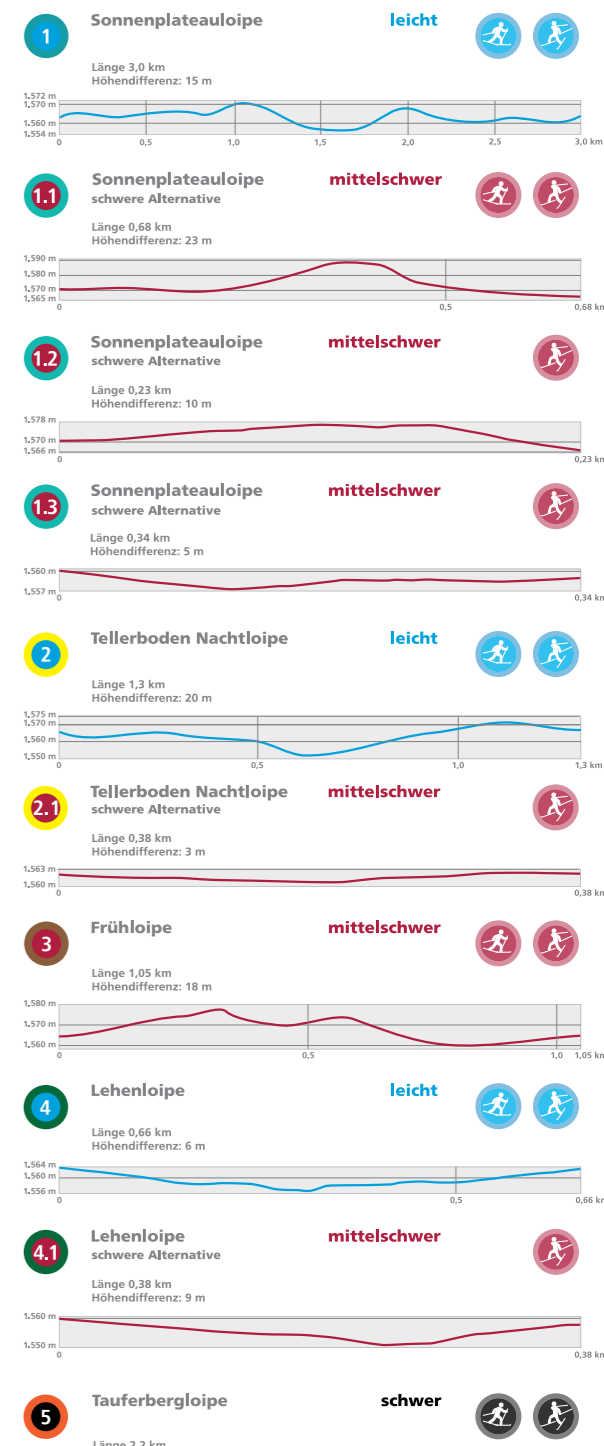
1

Sonnenplateauloipe

leicht

Länge 3,0 km
Höhendifferenz: 15 m

1.572 m
1.570 m
1.560 m
1.554 m

0 0,5 1,0 1,5 2,0 2,5 3,0 km

1.1

Sonnenplateauloipe
schwere Alternative

mittelschwer

Länge 0,68 km
Höhendifferenz: 23 m

1.590 m
1.580 m
1.570 m
1.565 m

0 0,5 0,68 km

1.2

Sonnenplateauloipe
schwere Alternative

mittelschwer

Länge 0,23 km
Höhendifferenz: 10 m

1.578 m
1.570 m
1.566 m

0 0,23 km

1.3

Sonnenplateauloipe
schwere Alternative

mittelschwer

Länge 0,34 km
Höhendifferenz: 5 m

1.560 m
1.557 m

0 0,34 km

2

Tellerboden Nachtloipe

leicht

Länge 1,3 km
Höhendifferenz: 20 m

1.575 m
1.570 m
1.560 m
1.550 m

0 0,5 1,0 1,3 km

2.1

Tellerboden Nachtloipe
schwere Alternative

mittelschwer

Länge 0,38 km
Höhendifferenz: 3 m

1.563 m
1.560 m

0 0,38 km

3

Frühloipe

mittelschwer

Länge 1,05 km
Höhendifferenz: 18 m

1.580 m
1.570 m
1.560 m

0 0,5 1,0 1,05 km

4

Lehenloipe

leicht

Länge 0,66 km
Höhendifferenz: 6 m

1.564 m
1.560 m
1.556 m

0 0,5 0,66 km

4.1

Lehenloipe
schwere Alternative

mittelschwer

Länge 0,38 km
Höhendifferenz: 9 m

1.560 m
1.550 m

0 0,38 km

5

Tauferbergloipe

schwer

Länge 2,2 km